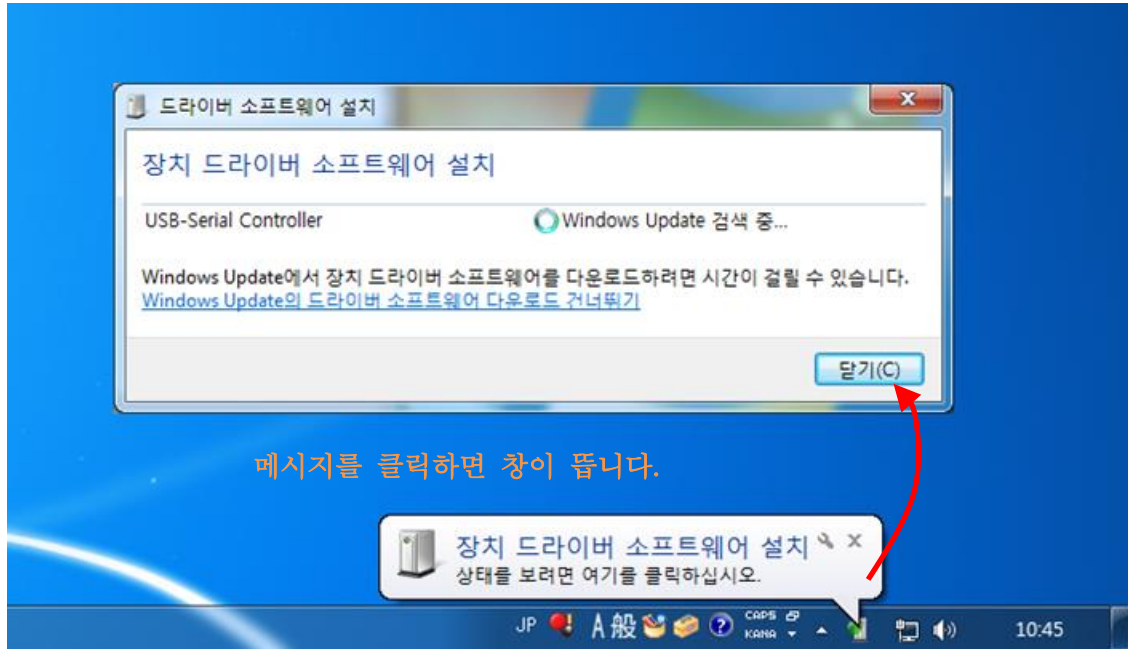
드라이버 소프트웨어 설치

장치 드라이버 소프트웨어 설치

USB-Serial Controller

Windows Update 검색 중...

Windows Update에서 장치 드라이버 소프트웨어를 다운로드하려면 시간이 걸릴 수 있습니다.

Windows Update의 드라이버 소프트웨어 다운로드 건너뛰기

닫기(C)

메시지를 클릭하면 창이 뜹니다.

장치 드라이버 소프트웨어 설치

상태를 보려면 여기를 클릭하십시오.

JP A 般 CAPS KANA 10:45